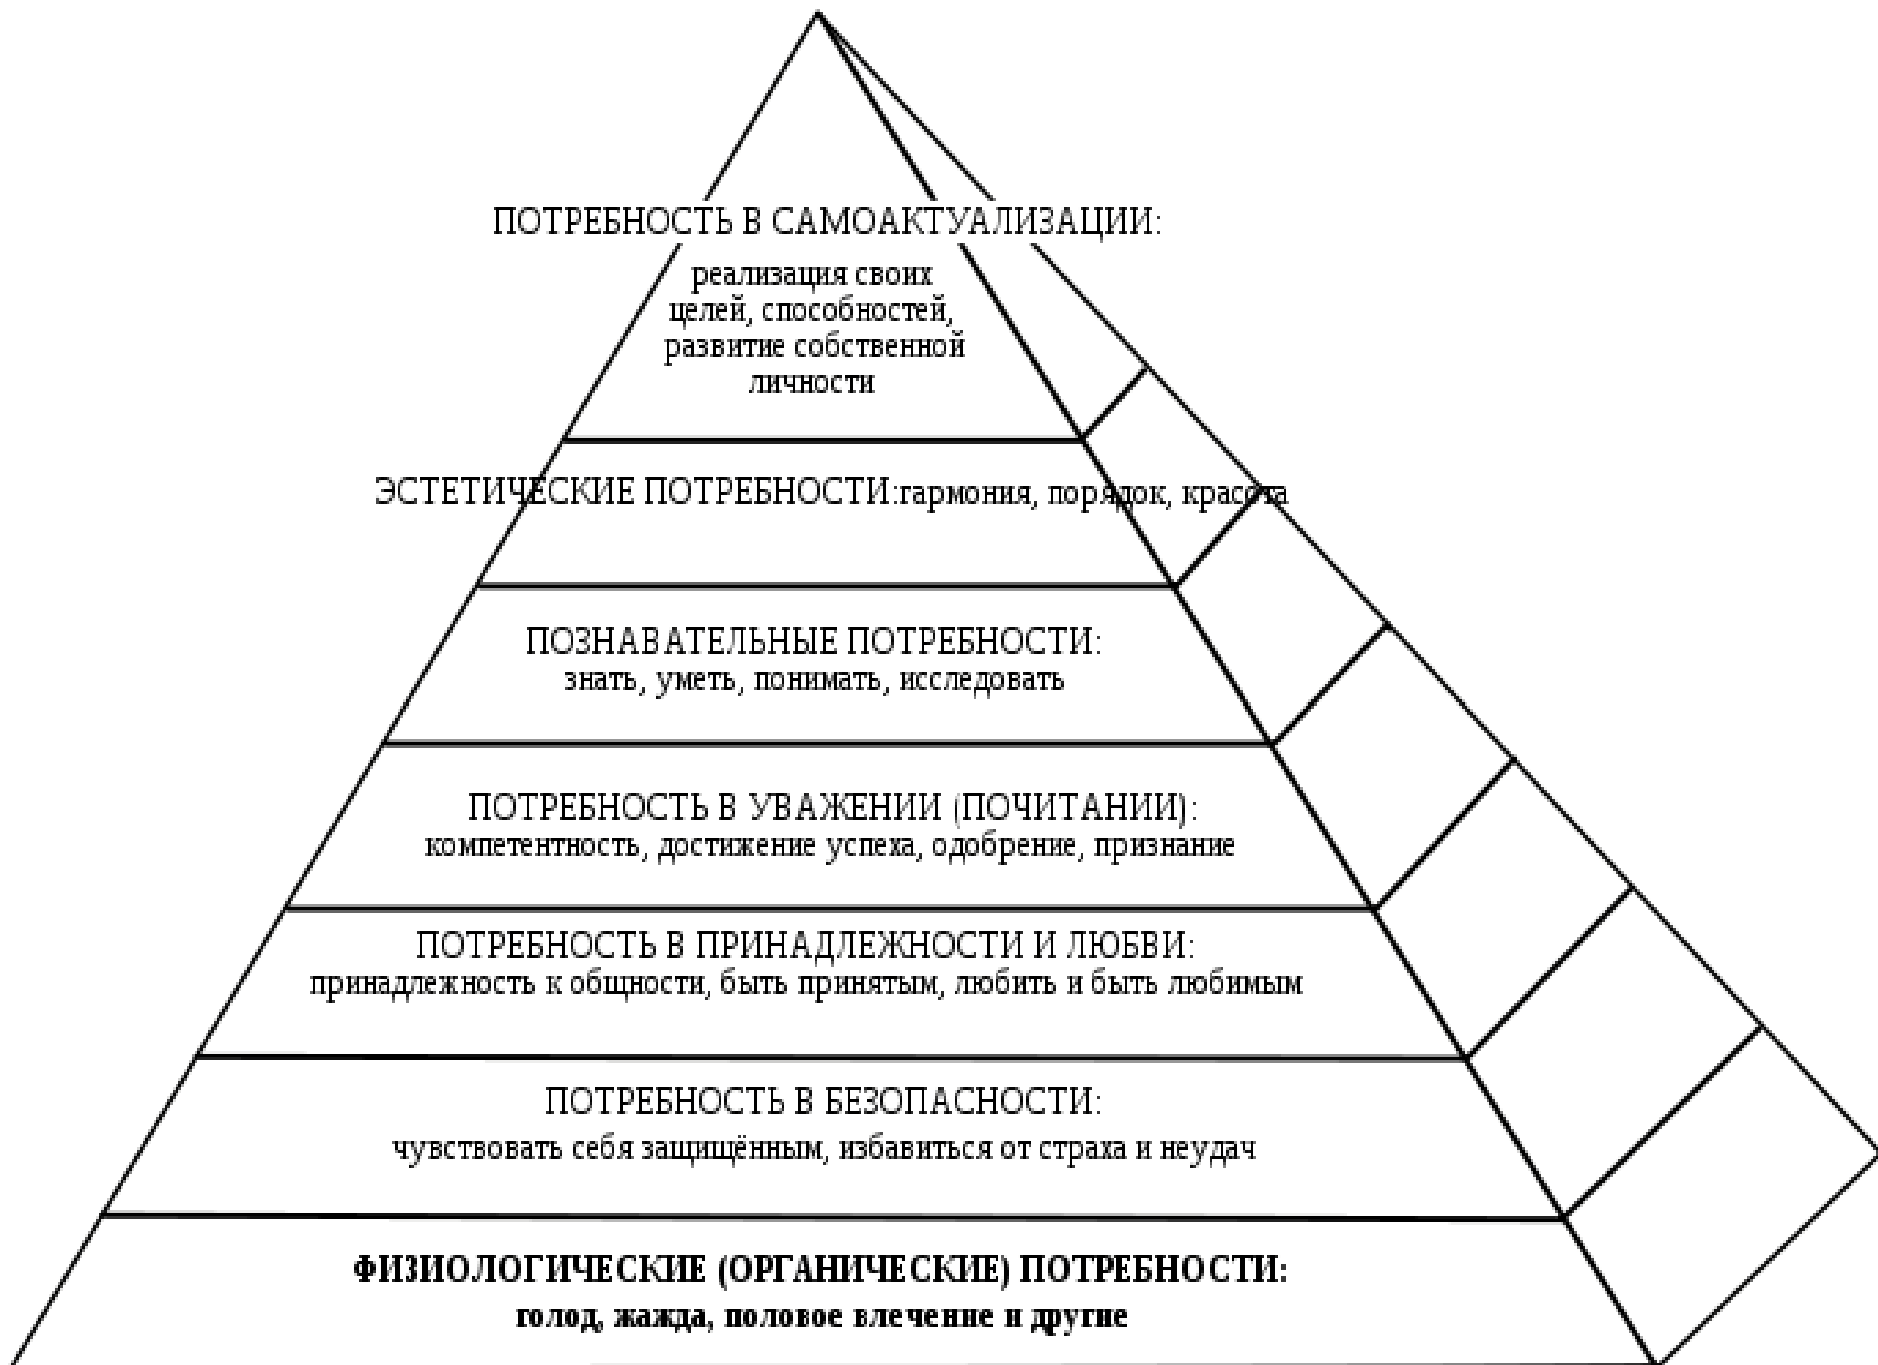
ПОТРЕБНОСТЬ В САМОАКТУАЛИЗАЦИИ:
реализация своих целей, способностей, развитие собственной личности

ЭСТЕТИЧЕСКИЕ ПОТРЕБНОСТИ:гармония, порядок, красота

ПОЗНАВАТЕЛЬНЫЕ ПОТРЕБНОСТИ:
знать, уметь, понимать, исследовать

ПОТРЕБНОСТЬ В УВАЖЕНИИ (ПОЧИТАНИИ):
компетентность, достижение успеха, одобрение, признание

ПОТРЕБНОСТЬ В ПРИНАДЛЕЖНОСТИ И ЛЮБВИ:
принадлежность к общности, быть принятым, любить и быть любимым

ПОТРЕБНОСТЬ В БЕЗОПАСНОСТИ:
чувствовать себя защищённым, избавиться от страха и неудач

**ФИЗИОЛОГИЧЕСКИЕ (ОРГАНИЧЕСКИЕ) ПОТРЕБНОСТИ:**
**голод, жажда, половое влечение и другие**